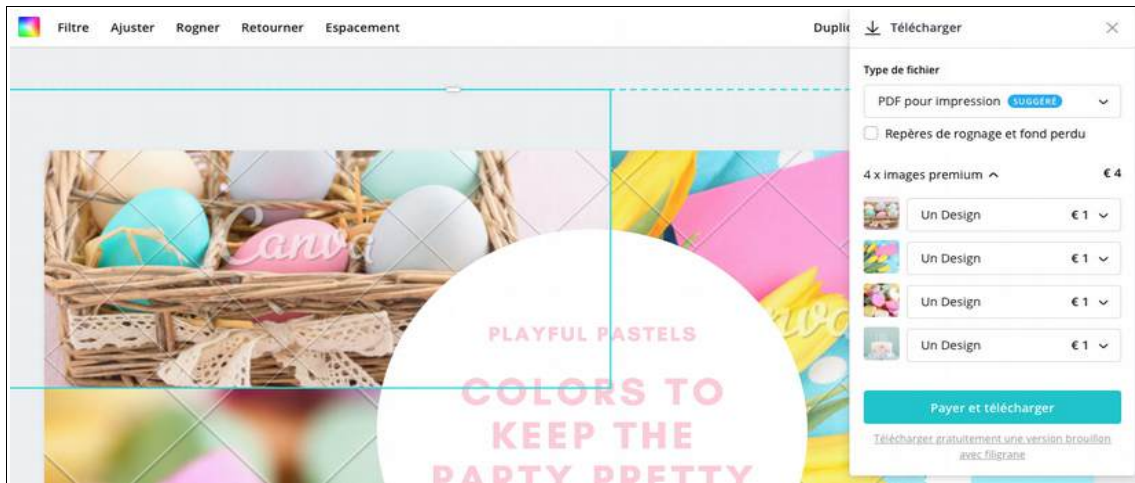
Filtre Ajuster Rogner Retourner Espacement

Duplic

Télécharger

Type de fichier

PDF pour impression SUGGÉRÉ

Repères de rognage et fond perdu

4 x images premium

€ 4

Un Design €1

Un Design €1

Un Design €1

Un Design €1

Payer et télécharger

Télécharger gratuitement une version brouillon avec filigrane

Canva

Canva

PLAYFUL PASTELS

COLORS TO KEEP THE PARTY PRETTY